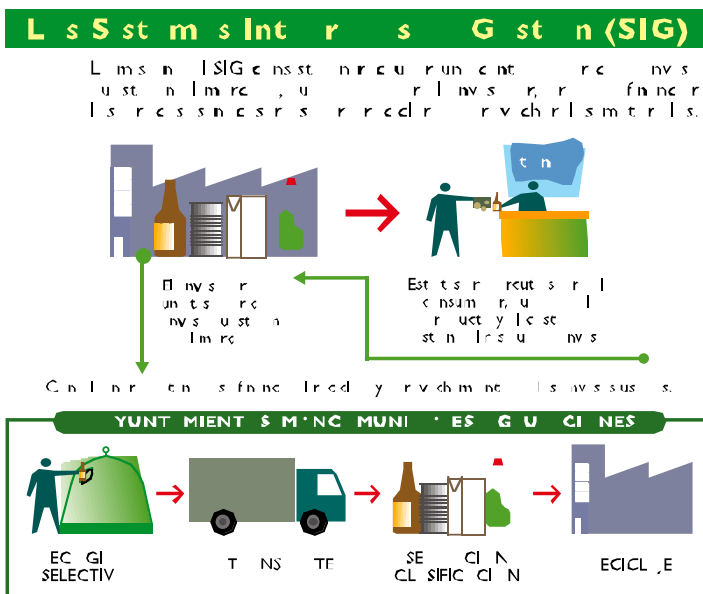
L s S st m s Int r s G st n (SIG)

L m s n l SIG e nsst n r c u r un c nt r c nvs u st n l m r c , u r l nvs r, r f n n c r l s r c s s n c s r s r r c d l r r v c h r l s m t r l s.

t n

E l nvs s r un t s r c nvs u st n l m r c

Est t s r r c ut s r l c nsum r, u l r uct y l c st st n l r s u nvs

C n l n r n s f n n c l r c d y r v c h m n t l s nvs s u s s.

YUNT MIENT S M NC MUNI ES G U CI NES

EC GI SELECTIV

T NS TE

SE CI N CL SIFIC CI N

ECICL E